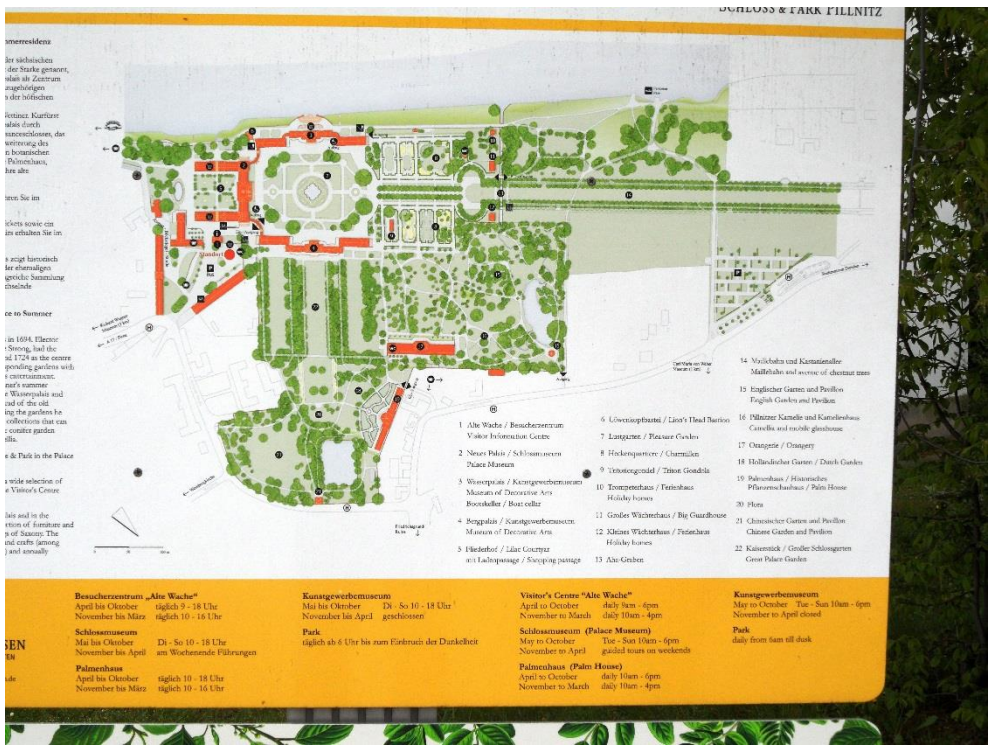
SCHLOSS & PARK PILLNITZ

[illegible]merresidenz

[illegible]ler sächsischen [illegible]der Starke genannt, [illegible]alais als Zentrum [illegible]zugehörigen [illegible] der höfischen

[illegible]Vettiner. Kurfürst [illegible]alais durch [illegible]sanceschlosses, das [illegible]weiterung des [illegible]en botanischen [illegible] Palmenhaus, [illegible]hes alte

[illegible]ten Sie im

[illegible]ickets sowie ein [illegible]its erhalten Sie im

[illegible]s zeigt historisch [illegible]der ehemaligen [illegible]gleiche Sammlung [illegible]chselnde

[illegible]ce to Summer

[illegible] in 1694. Elector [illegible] Strong, had the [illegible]d 1724 as the centre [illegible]ponding gardens with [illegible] entertainment. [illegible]nat's summer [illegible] Wasserpalais and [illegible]ead of the old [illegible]ng the gardens he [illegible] collections that can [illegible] conifer garden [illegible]llis.

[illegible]e & Park in the Palace

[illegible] wide selection of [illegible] Visitor's Centre

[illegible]lais and in the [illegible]tion of furniture and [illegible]s of Saxony. The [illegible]d crafts (among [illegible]) and annually

Standort

1 Alte Wache / Besucherzentrum
Visitor Information Centre
2 Neues Palais / Schlossmuseum
Palace Museum
3 Wasserpalais / Kunstgewerbemuseum
Museum of Decorative Arts
Bootskeller / Boat cellar
4 Bergpalais / Kunstgewerbemuseum
Museum of Decorative Arts
5 Fliederhof / Lilac Courtyard
mit Ladenpassage / Shopping passage
6 Löwenkopfbastei / Lion's Head Bastion
7 Lustgarten / Pleasure Garden
8 Heckenquartiere / Charmilles
9 Tritonengondel / Triton Gondola
10 Trompeterhaus / Ferienhaus
Holiday homes
11 Großes Wächterhaus / Big Guardhouse
12 Kleines Wächterhaus / Ferienhaus
Holiday homes
13 Alte Gerüst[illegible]
14 Maillebahn und Kastanienallee
Maillebahn and avenue of chestnut trees
15 Englischer Garten und Pavillon
English Garden and Pavilion
16 Pillnitzer Kamelie und Kamelienhaus
Camellia and mobile glasshouse
17 Orangerie / Orangery
18 Holländischer Garten / Dutch Garden
19 Palmenhaus / Historisches Pflanzenschauhaus / Palm House
20 Flora
21 Chinesischer Garten und Pavillon
Chinese Garden and Pavilion
22 Kaisenstück / Großer Schlossgarten
Great Palace Garden

Besucherzentrum „Alte Wache"
April bis Oktober täglich 9 - 18 Uhr
November bis März täglich 10 - 16 Uhr
Schlossmuseum
Mai bis Oktober Di - So 10 - 18 Uhr
November bis April am Wochenende Führungen
Palmenhaus
April bis Oktober täglich 10 - 18 Uhr
November bis März täglich 10 - 16 Uhr

Kunstgewerbemuseum
Mai bis Oktober Di - So 10 - 18 Uhr
November bis April geschlossen
Park
täglich ab 6 Uhr bis zum Einbruch der Dunkelheit

Visitor's Centre „Alte Wache"
April to October daily 9am - 6pm
November to March daily 10am - 4pm
Schlossmuseum (Palace Museum)
May to October Tue - Sun 10am - 6pm
November to April guided tours on weekends
Palmenhaus (Palm House)
April to October daily 10am - 6pm
November to March daily 10am - 4pm

Kunstgewerbemuseum
May to October Tue - Sun 10am - 6pm
November to April closed
Park
daily from 6am till dusk

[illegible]SEN